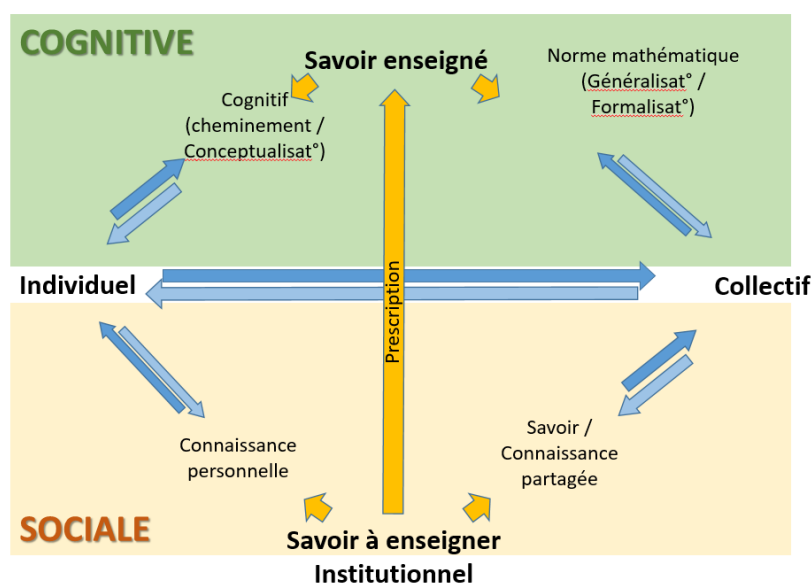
COGNITIVE

Savoir enseigné

Cognitif (cheminement / Conceptualisat°)

Norme mathématique (Généralisat° / Formalisat°)

Individuel

Prescription

Collectif

Connaissance personnelle

Savoir / Connaissance partagée

SOCIALE

Savoir à enseigner

Institutionnel